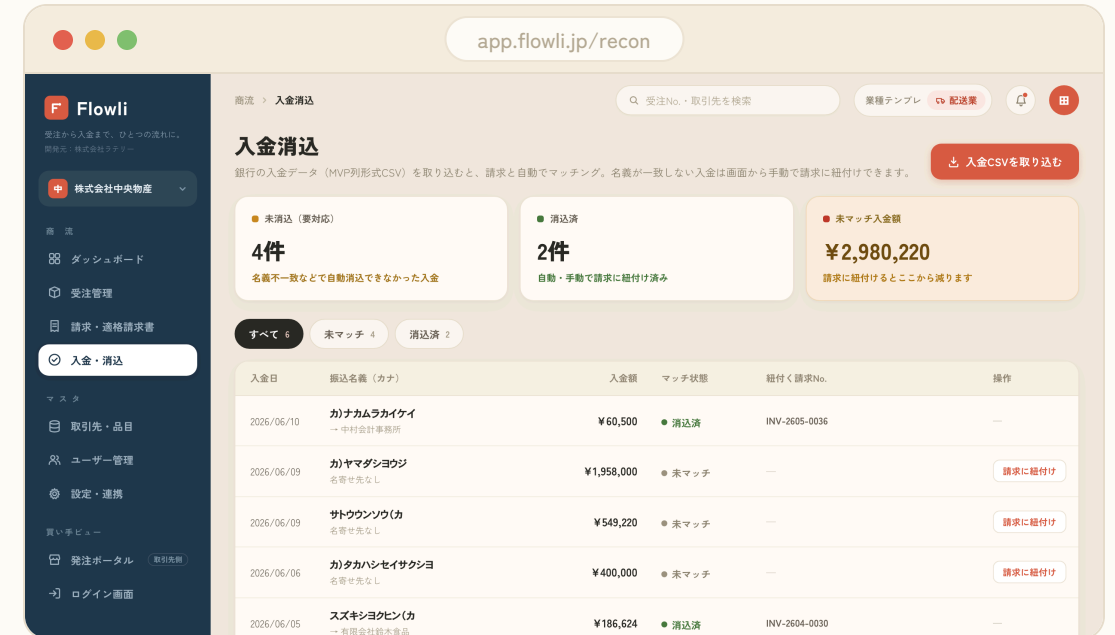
app.flowli.jp/recon

Flowli
受注から入金まで、ひとつの流れに。
開発元：株式会社ラテリー

中 株式会社中央物産

商流
ダッシュボード
受注管理
請求・適格請求書
入金・消込

マスタ
取引先・品目
ユーザー管理
設定・連携

買い手ビュー
発注ポータル 取引先側
ログイン画面

商流 > 入金消込

受注No.・取引先を検索

業種テンプレ 配送業

入金消込
銀行の入金データ（MVP列形式CSV）を取り込むと、請求と自動でマッチング。名義が一致しない入金は画面から手動で請求に紐付けできます。

入金CSVを取り込む

未消込（要対応）
4件
名義不一致などで自動消込できなかった入金

消込済
2件
自動・手動で請求に紐付け済み

未マッチ入金額
￥2,980,220
請求に紐付けるとここから減ります

すべて 6
未マッチ 4
消込済 2

| 入金日 | 振込名義（カナ） | 入金額 | マッチ状態 | 紐付く請求No. | 操作 |
|---|---|---|---|---|---|
| 2026/06/10 | カ)ナカムラカイケイ → 中村会計事務所 | ￥60,500 | 消込済 | INV-2605-0036 | — |
| 2026/06/09 | カ)ヤマダシヨウジ 名寄せ先なし | ￥1,958,000 | 未マッチ | — | 請求に紐付け |
| 2026/06/09 | サトウウンソウ(カ 名寄せ先なし | ￥549,220 | 未マッチ | — | 請求に紐付け |
| 2026/06/06 | カ)タカハシセイサクシヨ 名寄せ先なし | ￥400,000 | 未マッチ | — | 請求に紐付け |
| 2026/06/05 | スズキシヨクヒン(カ → 有限会社鈴木食品 | ￥186,624 | 消込済 | INV-2604-0030 | |